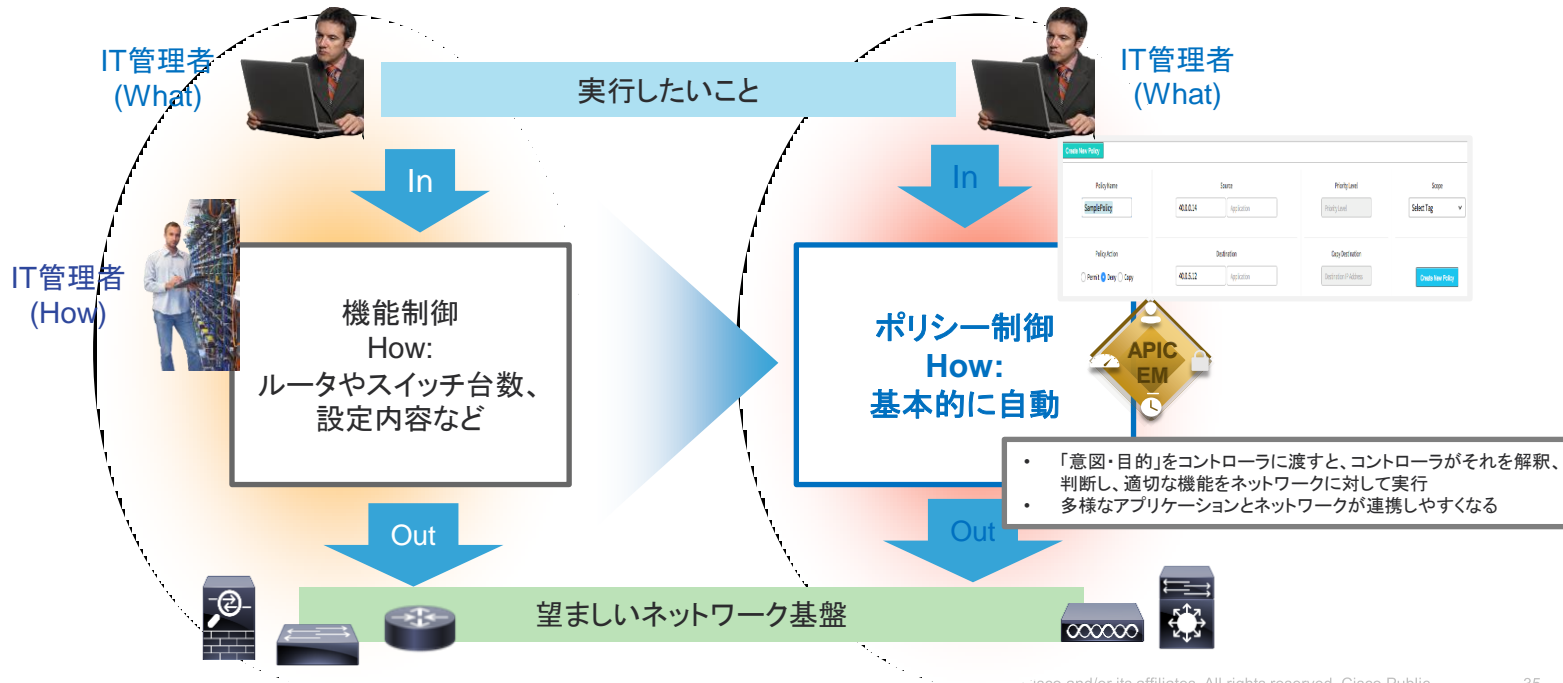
IT管理者
(What)

実行したいこと

IT管理者
(What)

In

In

IT管理者
(How)

機能制御
How:
ルータやスイッチ台数、設定内容など

Create New Policy

| Policy Name | Source | Priority Level | Scope |
|---|---|---|---|
| SamplePolicy | 40.0.0.1/24 Application | Priority Level | Select Tag |
| Policy Action | Destination | Copy Destination | |
| Permit Deny Copy | 40.0.0.1/32 Application | Destination IP Address | Create New Policy |

ポリシー制御
How:
基本的に自動

APIC EM

• 「意図・目的」をコントローラに渡すと、コントローラがそれを解釈、判断し、適切な機能をネットワークに対して実行
• 多様なアプリケーションとネットワークが連携しやすくなる

Out

Out

望ましいネットワーク基盤

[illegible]sco and/or its affiliates. All rights reserved. Cisco Public 35